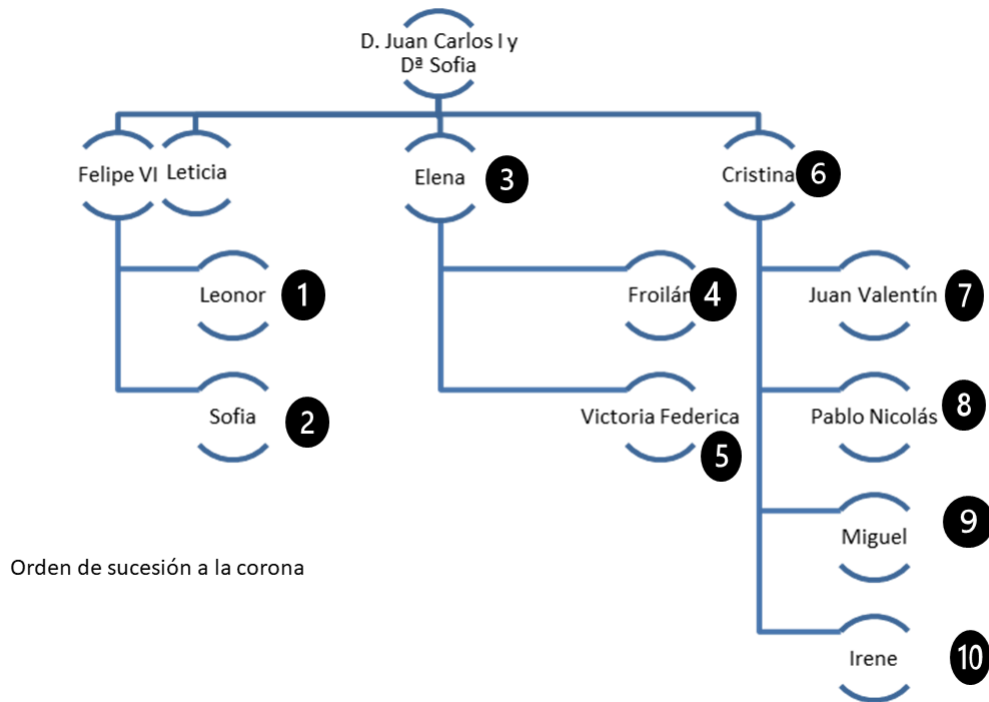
D. Juan Carlos I y
Dª Sofia

Felipe VI
Leticia

Elena 3

Cristina 6

Leonor 1

Sofia 2

Froilán 4

Victoria Federica 5

Juan Valentín 7

Pablo Nicolás 8

Miguel 9

Irene 10

Orden de sucesión a la corona